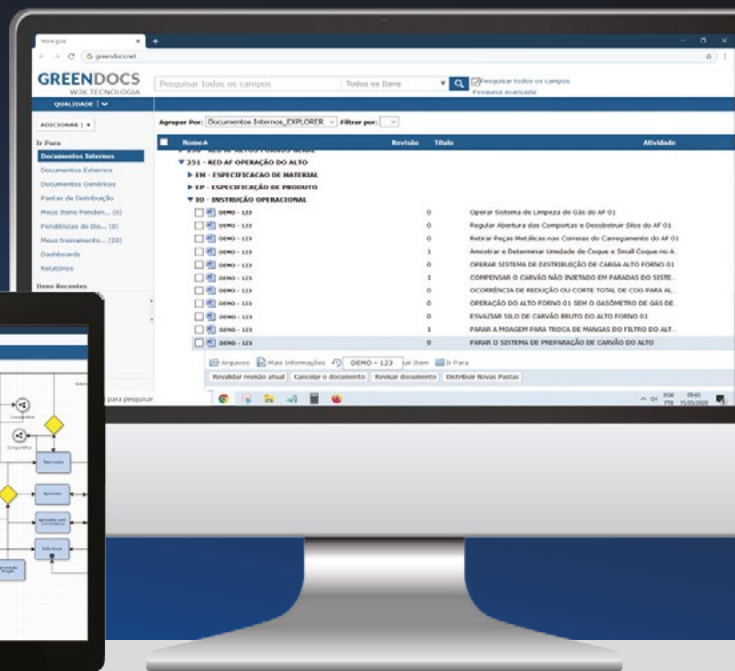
Nova guia
greendocs.net
GREENDOCS
W3K TECNOLOGIA
QUALIDADE
Pesquisar todos os campos
Todos os Itens
Pesquisar todos os campos
Pesquisa avançada
ADICIONAR
Ir Para
Documentos Internos
Documentos Externos
Documentos Genéricos
Pastas de Distribuição
Meus Itens Penden... (0)
Pendências de Dis... (0)
Meus treinamento... (20)
Dashboards
Relatórios
Itens Recentes
Agrupar Por: Documentos Internos_EXPLORER
Filtrar por:
Nome
Revisão
Título
Atividade
▼ 251 - RED AF OPERAÇÃO DO ALTO
▶ EM - ESPECIFICACAO DE MATERIAL
▶ EP - ESPECIFICAÇÃO DE PRODUTO
▼ IO - INSTRUÇÃO OPERACIONAL

| Nome | Revisão | Título |
|---|---|---|
| DEMO - 123 | 0 | Operar Sistema de Limpeza de Gás do AF 01 |
| DEMO - 123 | 0 | Regular Abertura das Comportas e Desobstruir Silos do AF 01 |
| DEMO - 123 | 0 | Retirar Peças Metálicas nas Correias do Carregamento do AF 01 |
| DEMO - 123 | 1 | Amostrar e Determinar Umidade de Coque e Small Coque no A. |
| DEMO - 123 | 0 | OPERAR SISTEMA DE DISTRIBUIÇÃO DE CARGA ALTO FORNO 01 |
| DEMO - 123 | 1 | COMPENSAR O CARVÃO NÃO INJETADO EM PARADAS DO SISTE... |
| DEMO - 123 | 0 | OCORRÊNCIA DE REDUÇÃO OU CORTE TOTAL DE COG PARA AL... |
| DEMO - 123 | 0 | OPERAÇÃO DO ALTO FORNO 01 SEM O GASÔMETRO DE GÁS DE... |
| DEMO - 123 | 0 | ESVAZIAR SILO DE CARVÃO BRUTO DO ALTO FORNO 01 |
| DEMO - 123 | 1 | PARAR A MOAGEM PARA TROCA DE MANGAS DO FILTRO DO ALT... |
| DEMO - 123 | 0 | PARAR O SISTEMA DE PREPARAÇÃO DE CARVÃO DO ALTO |

Arquivos
Mais Informações
DEMO - 123
Ir Para
Revalidar revisão atual
Cancelar o documento
Revisar documento
Distribuir Novas Pastas
para pesquisar
Compartilhar
Compartilhar
Reprovado
Aprovado
Aprovado com Comentários
Reforma